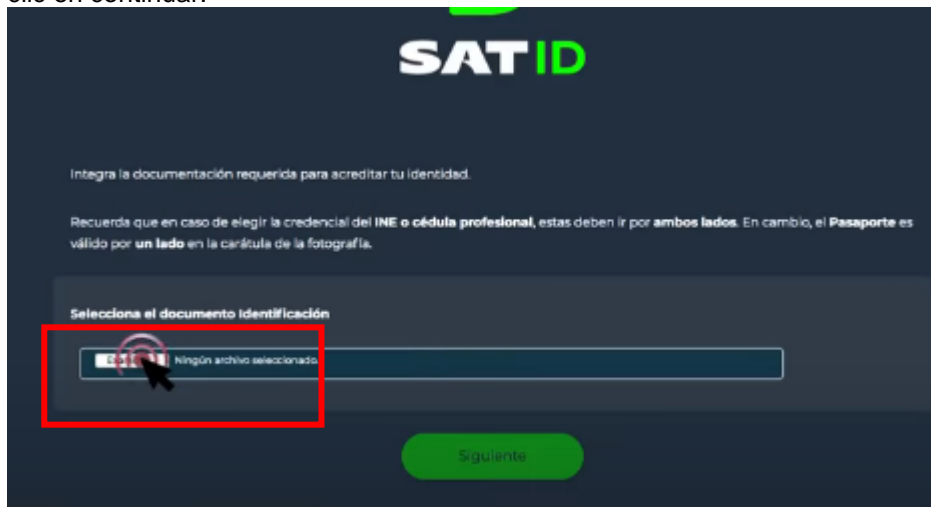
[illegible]

SAT ID

Integra la documentación requerida para acreditar tu identidad.

Recuerda que en caso de elegir la credencial del INE o cédula profesional, estas deben ir por ambos lados. En cambio, el Pasaporte es válido por un lado en la carátula de la fotografía.

Selecciona el documento identificación

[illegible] Ningún archivo seleccionado.

Siguiente